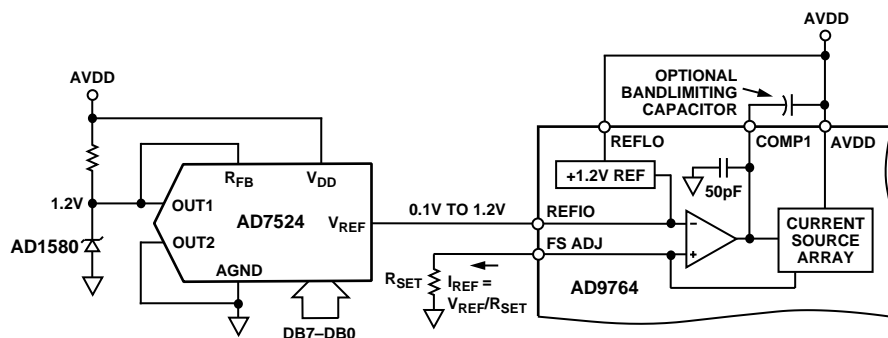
AVDD

OPTIONAL BANDLIMITING CAPACITOR

AVDD

REFLO

COMP1

AVDD

$R_{FB}$

$V_{DD}$

+1.2V REF

50pF

1.2V

OUT1

AD7524

$V_{REF}$

0.1V TO 1.2V

REFIO

CURRENT SOURCE ARRAY

AD1580

OUT2

FS ADJ

AGND

$R_{SET}$

$I_{REF}$ = $V_{REF}/R_{SET}$

AD9764

DB7–DB0